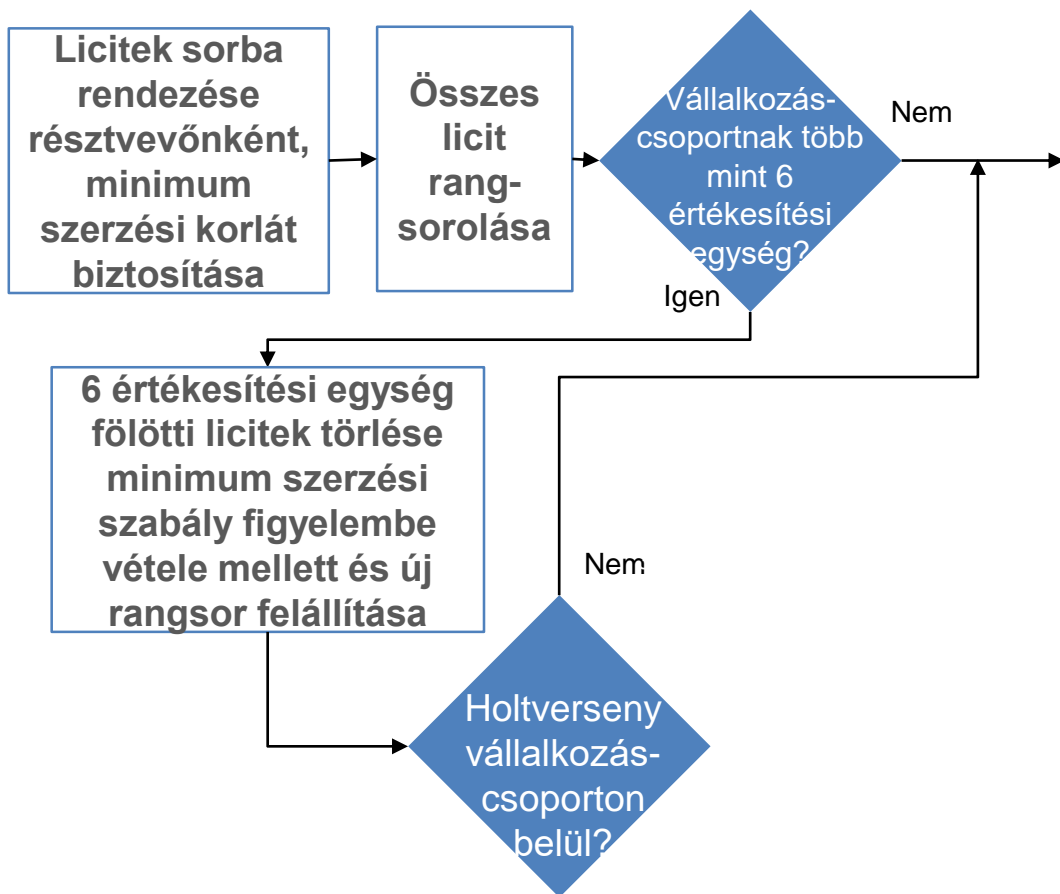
Licitek sorba rendezése résztvevőnként, minimum szerzési korlát biztosítása

Összes licit rangsorolása

Vállalkozáscsoportnak több mint 6 értékesítési egység?

Nem

Igen

6 értékesítési egység fölötti licitek törlése minimum szerzési szabály figyelembe vétele mellett és új rangsor felállítása

Nem

Holtverseny vállalkozáscsoporton belül?